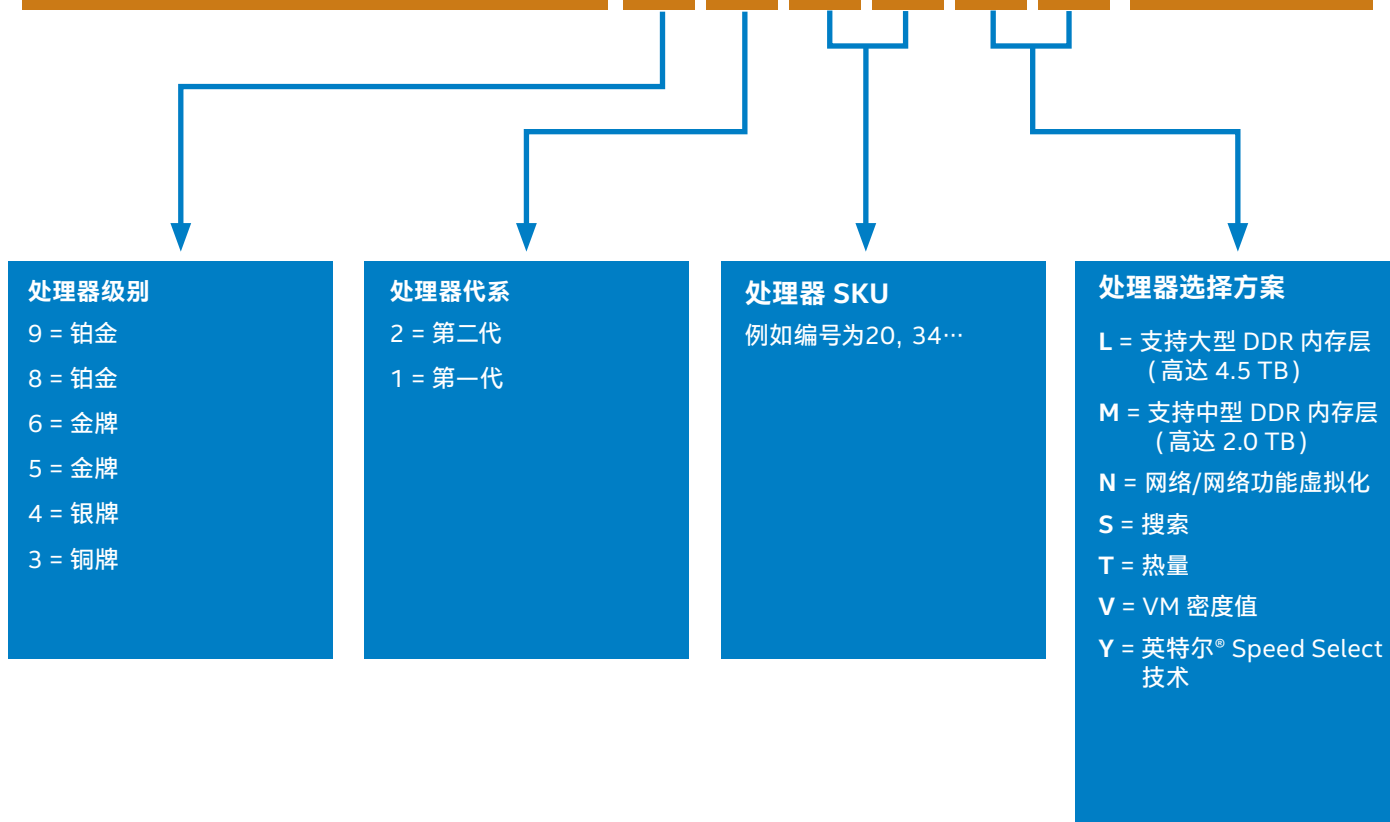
处理器级别

9 = 铂金

8 = 铂金

6 = 金牌

5 = 金牌

4 = 银牌

3 = 铜牌

处理器代系

2 = 第二代

1 = 第一代

处理器 SKU

例如编号为20, 34…

处理器选择方案

L = 支持大型 DDR 内存层（高达 4.5 TB）

M = 支持中型 DDR 内存层（高达 2.0 TB）

N = 网络/网络功能虚拟化

S = 搜索

T = 热量

V = VM 密度值

Y = 英特尔® Speed Select 技术